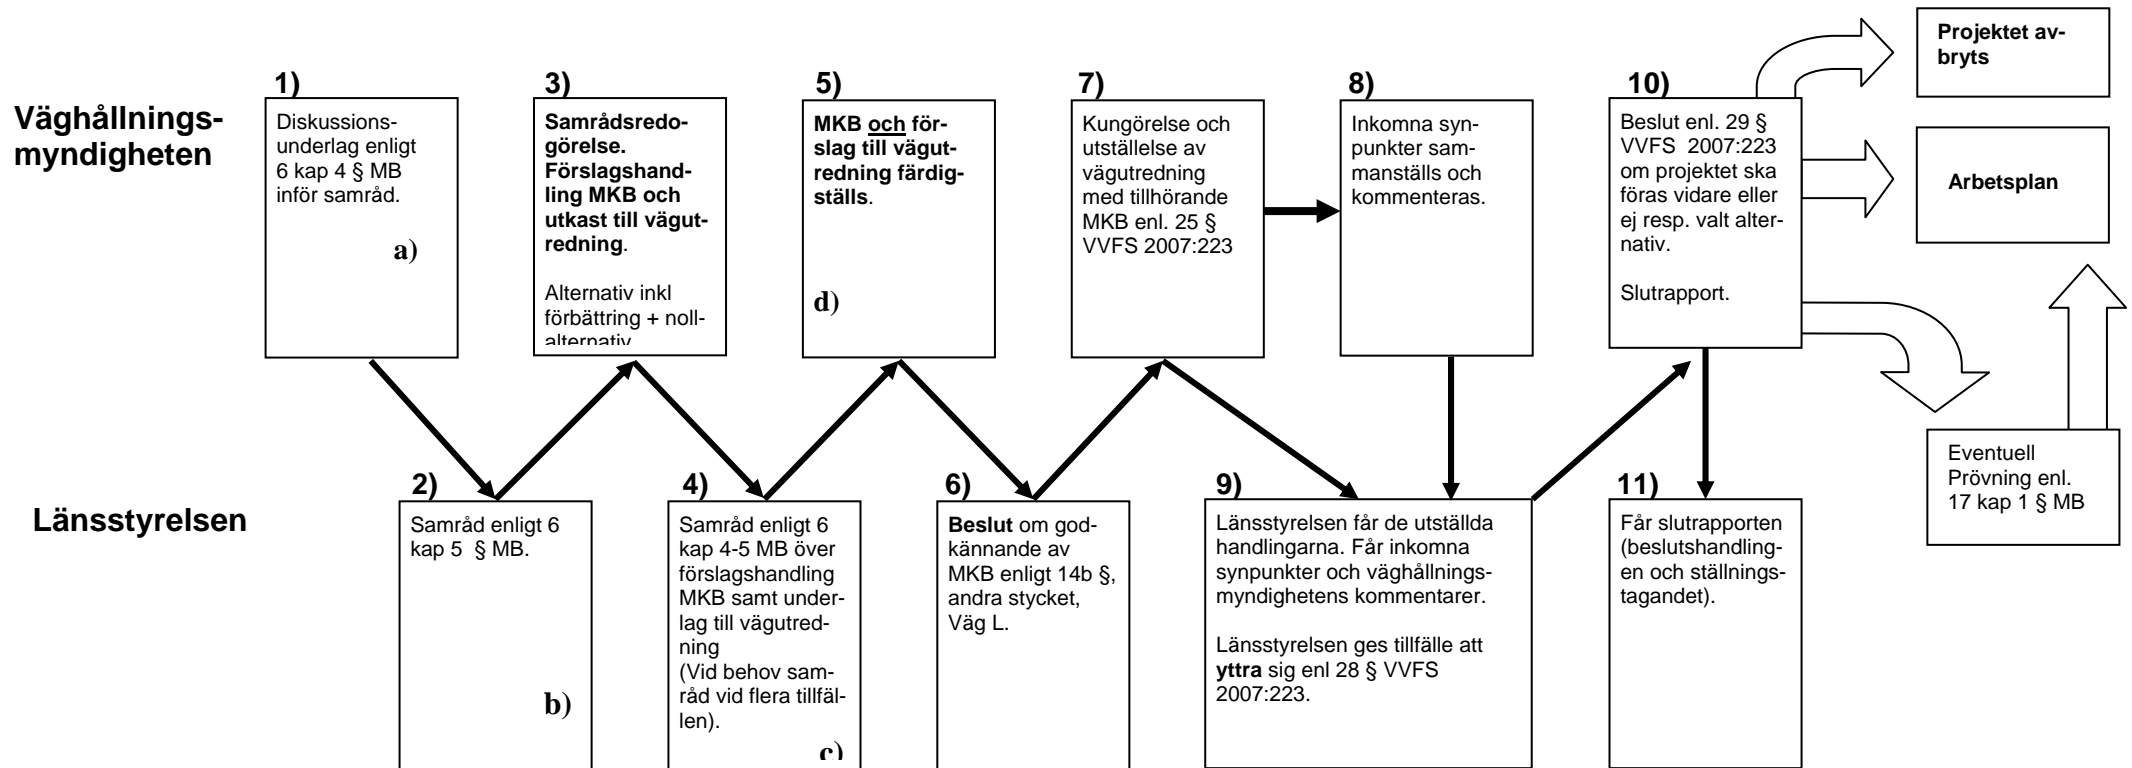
Väghållningsmyndigheten

Länsstyrelsen

1)
Diskussionsunderlag enligt 6 kap 4 § MB inför samråd.

a)

2)
Samråd enligt 6 kap 5 § MB.

b)

3)
**Samrådsredogörelse. Förslagshandling MKB och utkast till vägutredning**.

Alternativ inkl förbättring + nollalternativ

4)
Samråd enligt 6 kap 4-5 MB över förslagshandling MKB samt underlag till vägutredning
(Vid behov samråd vid flera tillfällen).

c)

5)
**MKB och förslag till vägutredning färdigställs**.

d)

6)
**Beslut** om godkännande av MKB enligt 14b §, andra stycket, Väg L.

7)
Kungörelse och utställelse av vägutredning med tillhörande MKB enl. 25 § VVFS 2007:223

8)
Inkomna synpunkter sammanställs och kommenteras.

9)
Länsstyrelsen får de utställda handlingarna. Får inkomna synpunkter och väghållningsmyndighetens kommentarer.

Länsstyrelsen ges tillfälle att **yttra** sig enl 28 § VVFS 2007:223.

10)
Beslut enl. 29 § VVFS 2007:223 om projektet ska föras vidare eller ej resp. valt alternativ.

Slutrapport.

11)
Får slutrapporten (beslutshandlingen och ställningstagandet).

**Projektet avbryts**

**Arbetsplan**

Eventuell Prövning enl. 17 kap 1 § MB